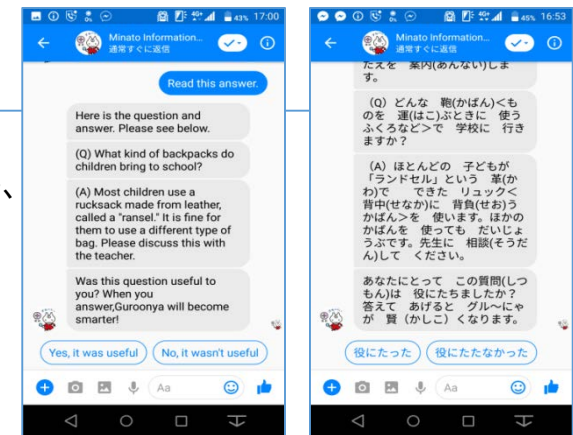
43% 17:00

Minato Information...
通常すぐに返信

Read this answer.

Here is the question and answer. Please see below.

(Q) What kind of backpacks do children bring to school?

(A) Most children use a rucksack made from leather, called a "ransel." It is fine for them to use a different type of bag. Please discuss this with the teacher.

Was this question useful to you? When you answer,Guroonya will become smarter!

Yes, it was useful

No, it wasn't useful

Aa

45% 16:53

Minato Information...
通常すぐに返信

たえを 案内(あんない)します。

(Q) どんな 鞄(かばん)<ものを 運(はこ)ぶときに 使う ふくろなど>で 学校に 行きますか?

(A) ほとんどの 子どもが「ランドセル」という 革(かわ)で できた リュック<背中(せなか)に 背負(せお)う かばん>を 使います。ほかの かばんを 使っても だいじょうぶです。先生に 相談(そうだん)して ください。

あなたにとって この質問(しつもん)は 役にたちましたか?答えて あげると グル〜にゃが 賢(かしこ)くなります。

役にたった

役にたたなかった

Aa